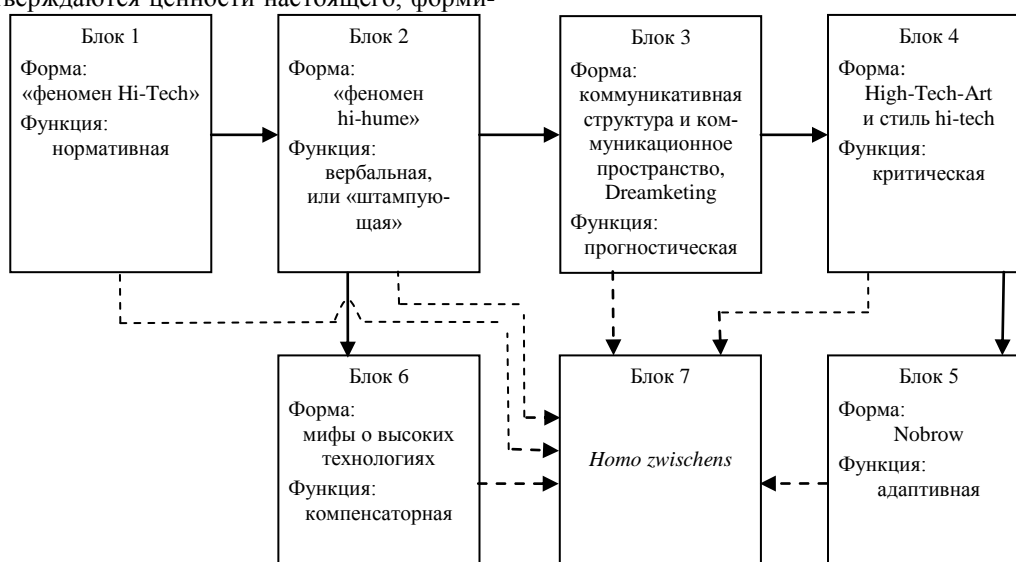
верждаются ценности настоящего, форми-

Блок 1
Форма: «феномен Hi-Tech»
Функция: нормативная

Блок 2
Форма: «феномен hi-hume»
Функция: вербальная, или «штампующая»

Блок 3
Форма: коммуникативная структура и коммуникационное пространство, Dreamketing
Функция: прогностическая

Блок 4
Форма: High-Tech-Art и стиль hi-tech
Функция: критическая

Блок 6
Форма: мифы о высоких технологиях
Функция: компенсаторная

Блок 7
*Homo zwischens*

Блок 5
Форма: Nobrow
Функция: адаптивная